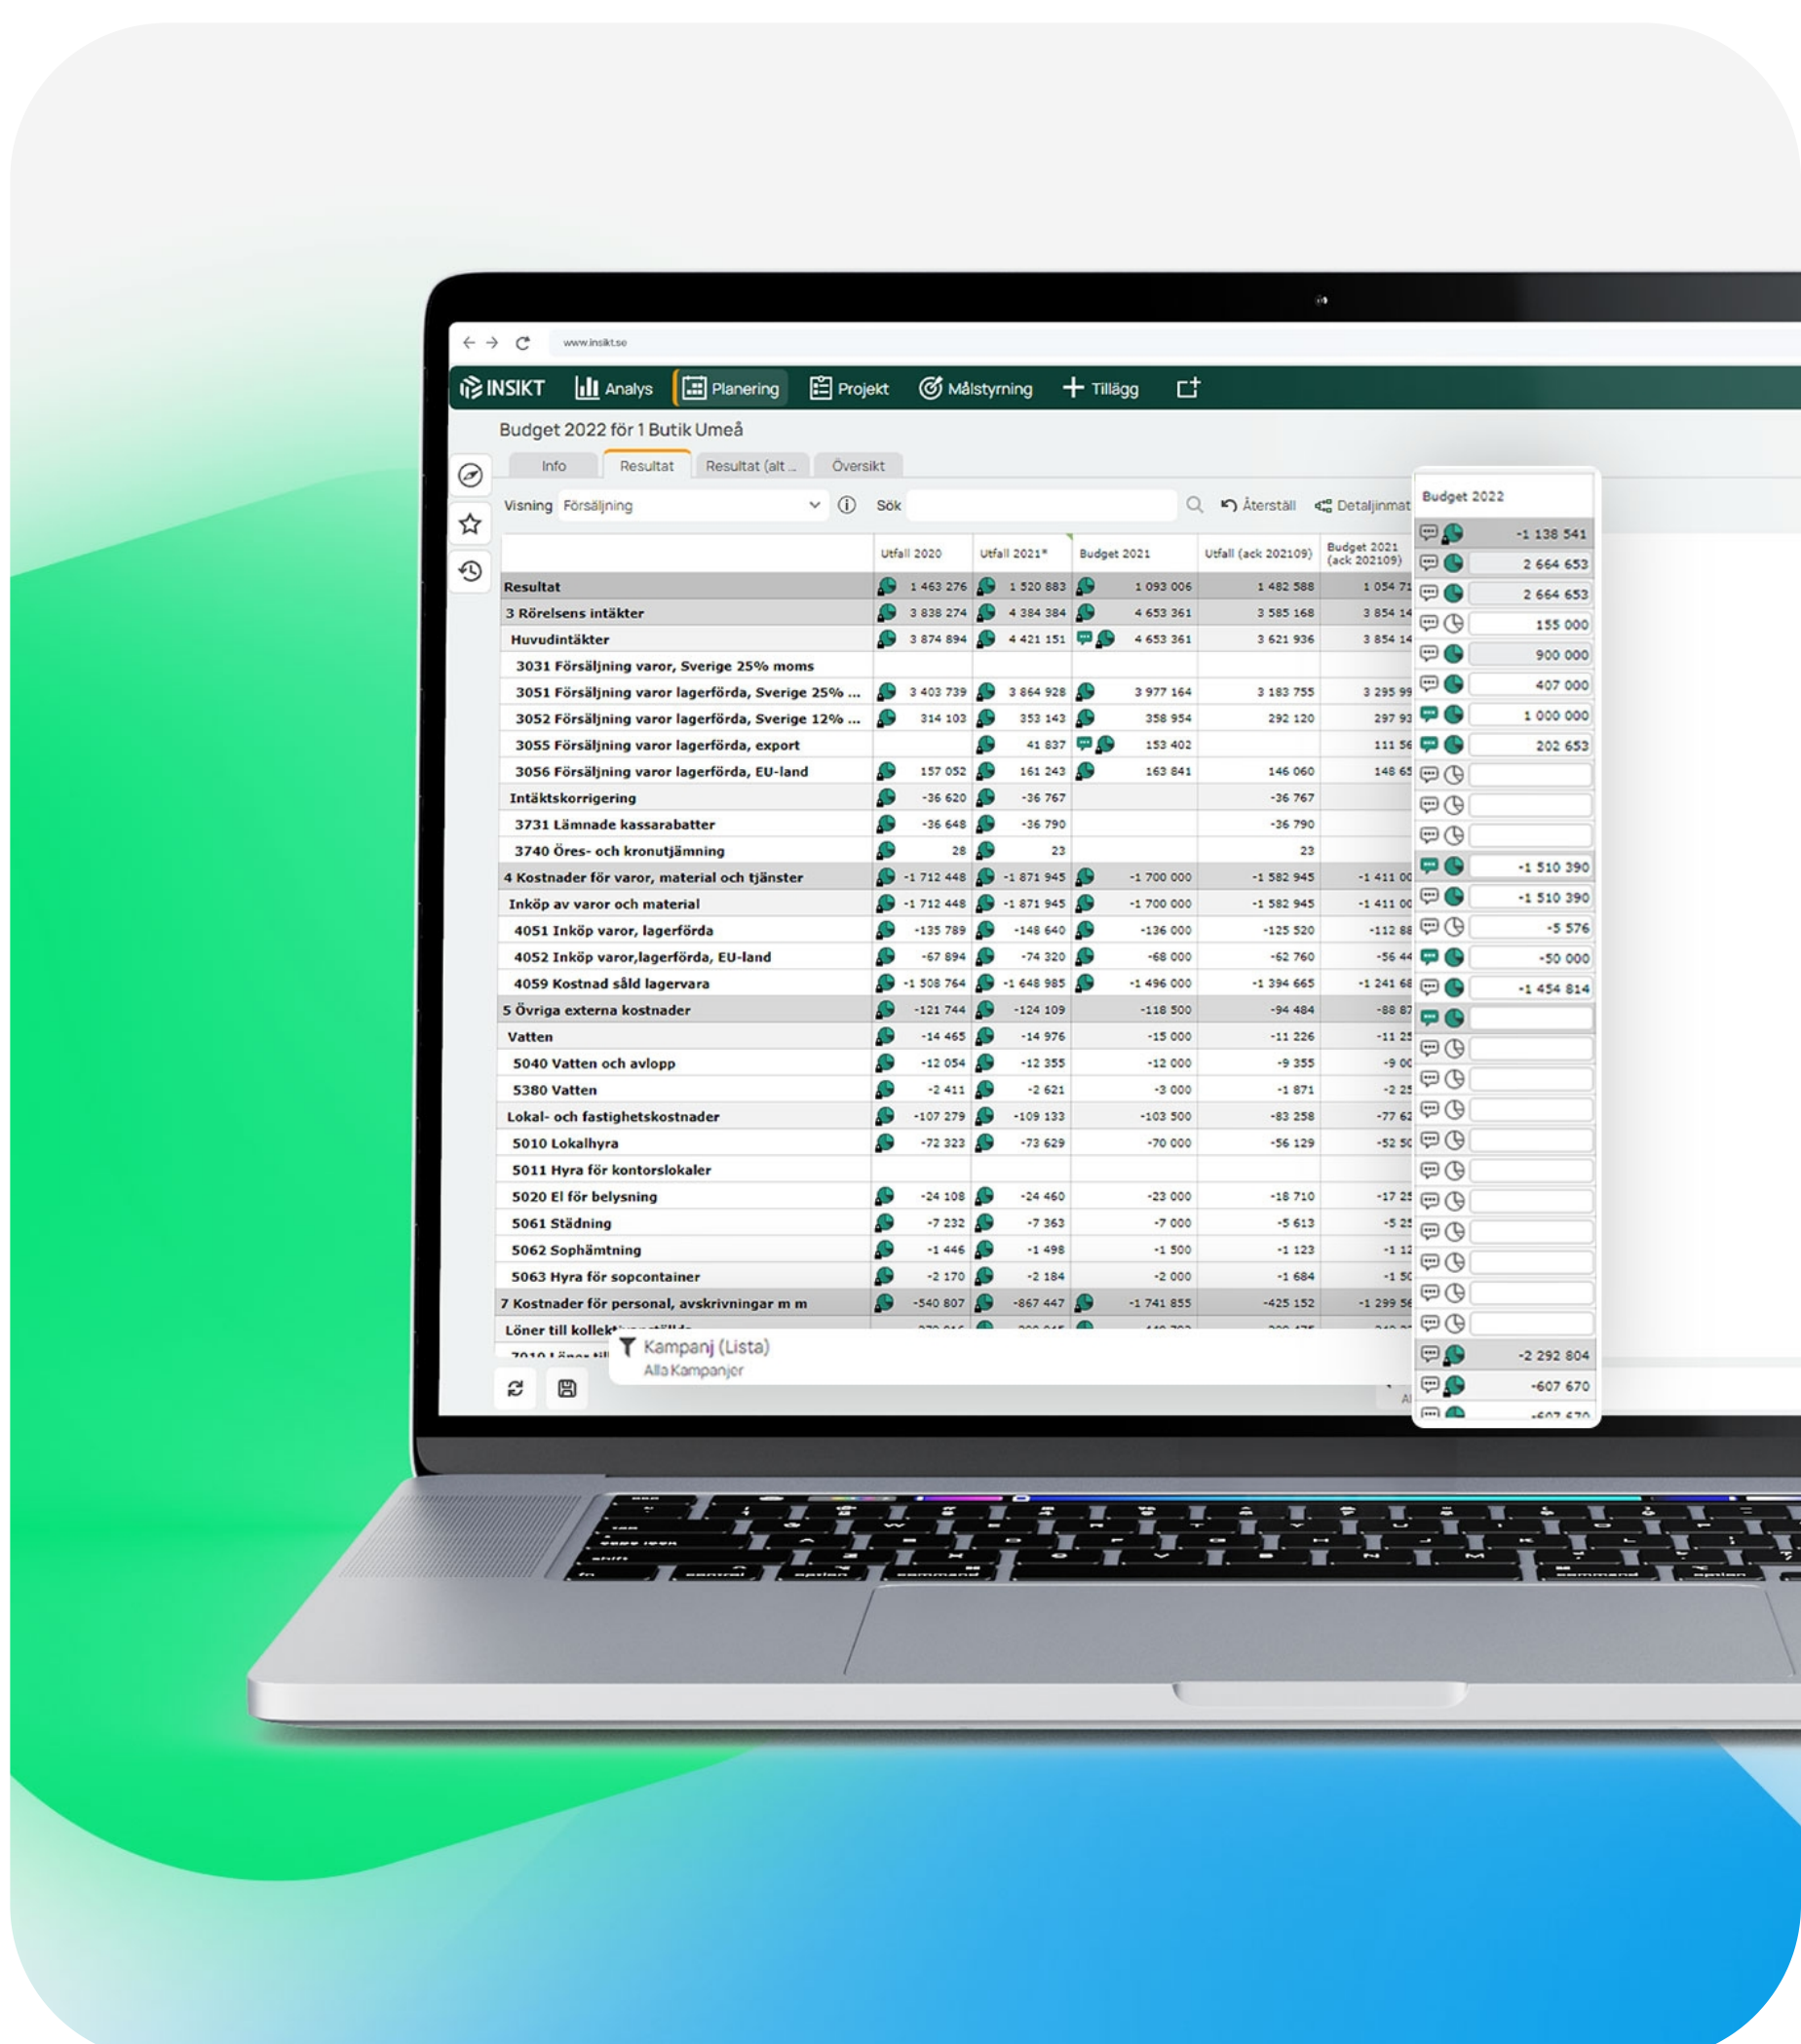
www.insikt.se

INSIKT Analys Planering Projekt Målstyrning Tillägg

Budget 2022 för 1 Butik Umeå

Info Resultat Resultat (alt ... Översikt

Visning Försäljning Sök Återställ Detaljinmat

| | Utfall 2020 | Utfall 2021* | Budget 2021 | Utfall (ack 202109) | Budget 2021 (ack 202109) |
|---|---|---|---|---|---|
| Resultat | 1 463 276 | 1 520 883 | 1 093 006 | 1 482 588 | 1 054 71 |
| 3 Rörelsens intäkter | 3 838 274 | 4 384 384 | 4 653 361 | 3 585 168 | 3 854 14 |
| Huvudintäkter | 3 874 894 | 4 421 151 | 4 653 361 | 3 621 936 | 3 854 14 |
| 3031 Försäljning varor, Sverige 25% moms | | | | | |
| 3051 Försäljning varor lagerförda, Sverige 25% ... | 3 403 739 | 3 864 928 | 3 977 164 | 3 183 755 | 3 295 99 |
| 3052 Försäljning varor lagerförda, Sverige 12% ... | 314 103 | 353 143 | 358 954 | 292 120 | 297 93 |
| 3055 Försäljning varor lagerförda, export | | 41 837 | 153 402 | | 111 56 |
| 3056 Försäljning varor lagerförda, EU-land | 157 052 | 161 243 | 163 841 | 146 060 | 148 65 |
| Intäktskorrigering | -36 620 | -36 767 | | -36 767 | |
| 3731 Lämnade kassarabatter | -36 648 | -36 790 | | -36 790 | |
| 3740 Öres- och kronutjämning | 28 | 23 | | 23 | |
| 4 Kostnader för varor, material och tjänster | -1 712 448 | -1 871 945 | -1 700 000 | -1 582 945 | -1 411 00 |
| Inköp av varor och material | -1 712 448 | -1 871 945 | -1 700 000 | -1 582 945 | -1 411 00 |
| 4051 Inköp varor, lagerförda | -135 789 | -148 640 | -136 000 | -125 520 | -112 88 |
| 4052 Inköp varor,lagerförda, EU-land | -67 894 | -74 320 | -68 000 | -62 760 | -56 44 |
| 4059 Kostnad såld lagervara | -1 508 764 | -1 648 985 | -1 496 000 | -1 394 665 | -1 241 68 |
| 5 Övriga externa kostnader | -121 744 | -124 109 | -118 500 | -94 484 | -88 87 |
| Vatten | -14 465 | -14 976 | -15 000 | -11 226 | -11 2 |
| 5040 Vatten och avlopp | -12 054 | -12 355 | -12 000 | -9 355 | -9 00 |
| 5380 Vatten | -2 411 | -2 621 | -3 000 | -1 871 | -2 2 |
| Lokal- och fastighetskostnader | -107 279 | -109 133 | -103 500 | -83 258 | -77 62 |
| 5010 Lokalhyra | -72 323 | -73 629 | -70 000 | -56 129 | -52 50 |
| 5011 Hyra för kontorslokaler | | | | | |
| 5020 El för belysning | -24 108 | -24 460 | -23 000 | -18 710 | -17 2 |
| 5061 Städning | -7 232 | -7 363 | -7 000 | -5 613 | -5 2 |
| 5062 Sophämtning | -1 446 | -1 498 | -1 500 | -1 123 | -1 1 |
| 5063 Hyra för sopcontainer | -2 170 | -2 184 | -2 000 | -1 684 | -1 50 |
| 7 Kostnader för personal, avskrivningar m m | -540 807 | -867 447 | -1 741 855 | -425 152 | -1 299 5 |
| Löner till kollek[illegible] | | | | | |

Kampanj (Lista)
Alla Kampanjer

Budget 2022
-1 138 541
2 664 653
2 664 653
155 000
900 000
407 000
1 000 000
202 653
-1 510 390
-1 510 390
-5 576
-50 000
-1 454 814
-2 292 804
-607 670
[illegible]